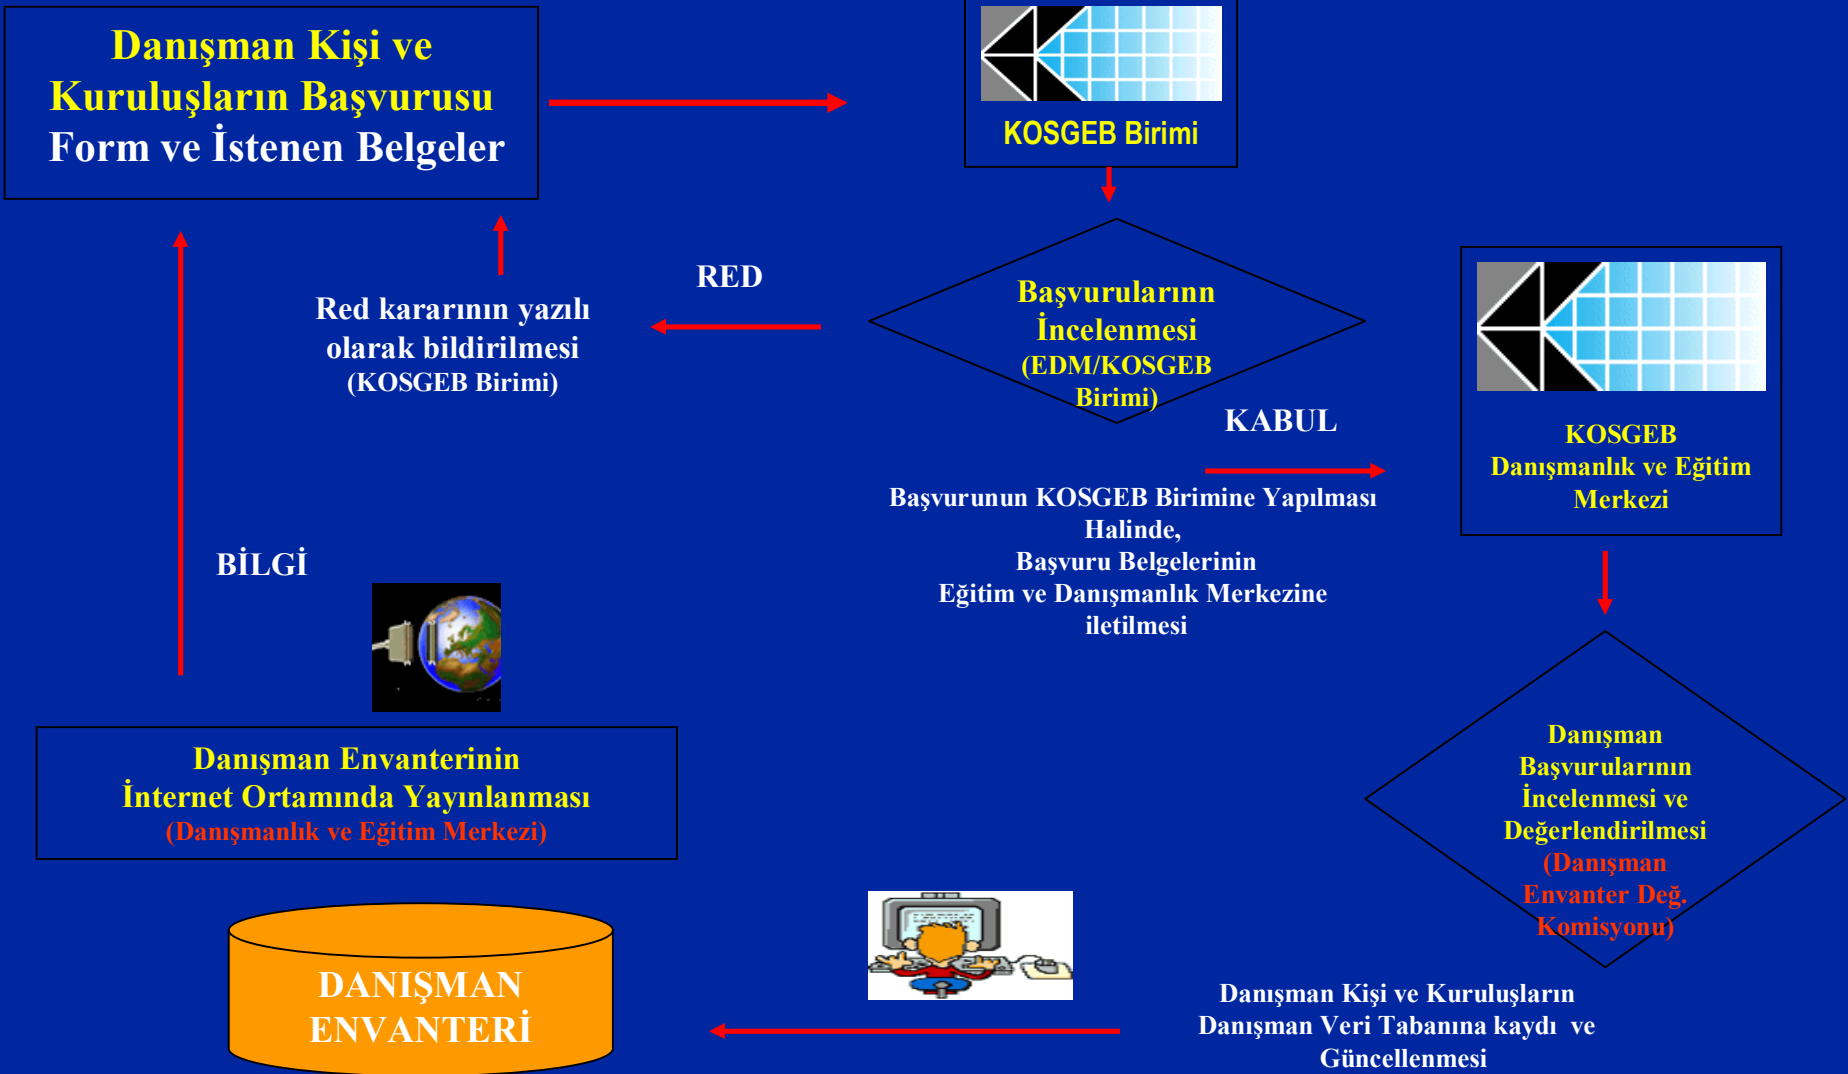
Danışman Kişi ve Kuruluşların Başvurusu Form ve İstenen Belgeler

KOSGEB Birimi

RED

Red kararının yazılı olarak bildirilmesi (KOSGEB Birimi)

Başvurularınn İncelenmesi (EDM/KOSGEB Birimi)

KABUL

KOSGEB Danışmanlık ve Eğitim Merkezi

Başvurunun KOSGEB Birimine Yapılması Halinde, Başvuru Belgelerinin Eğitim ve Danışmanlık Merkezine iletilmesi

BİLGİ

Danışman Envanterinin İnternet Ortamında Yayınlanması (Danışmanlık ve Eğitim Merkezi)

Danışman Başvurularının İncelenmesi ve Değerlendirilmesi (Danışman Envanter Değ. Komisyonu)

DANIŞMAN ENVANTERİ

Danışman Kişi ve Kuruluşların Danışman Veri Tabanına kaydı ve Güncellenmesi